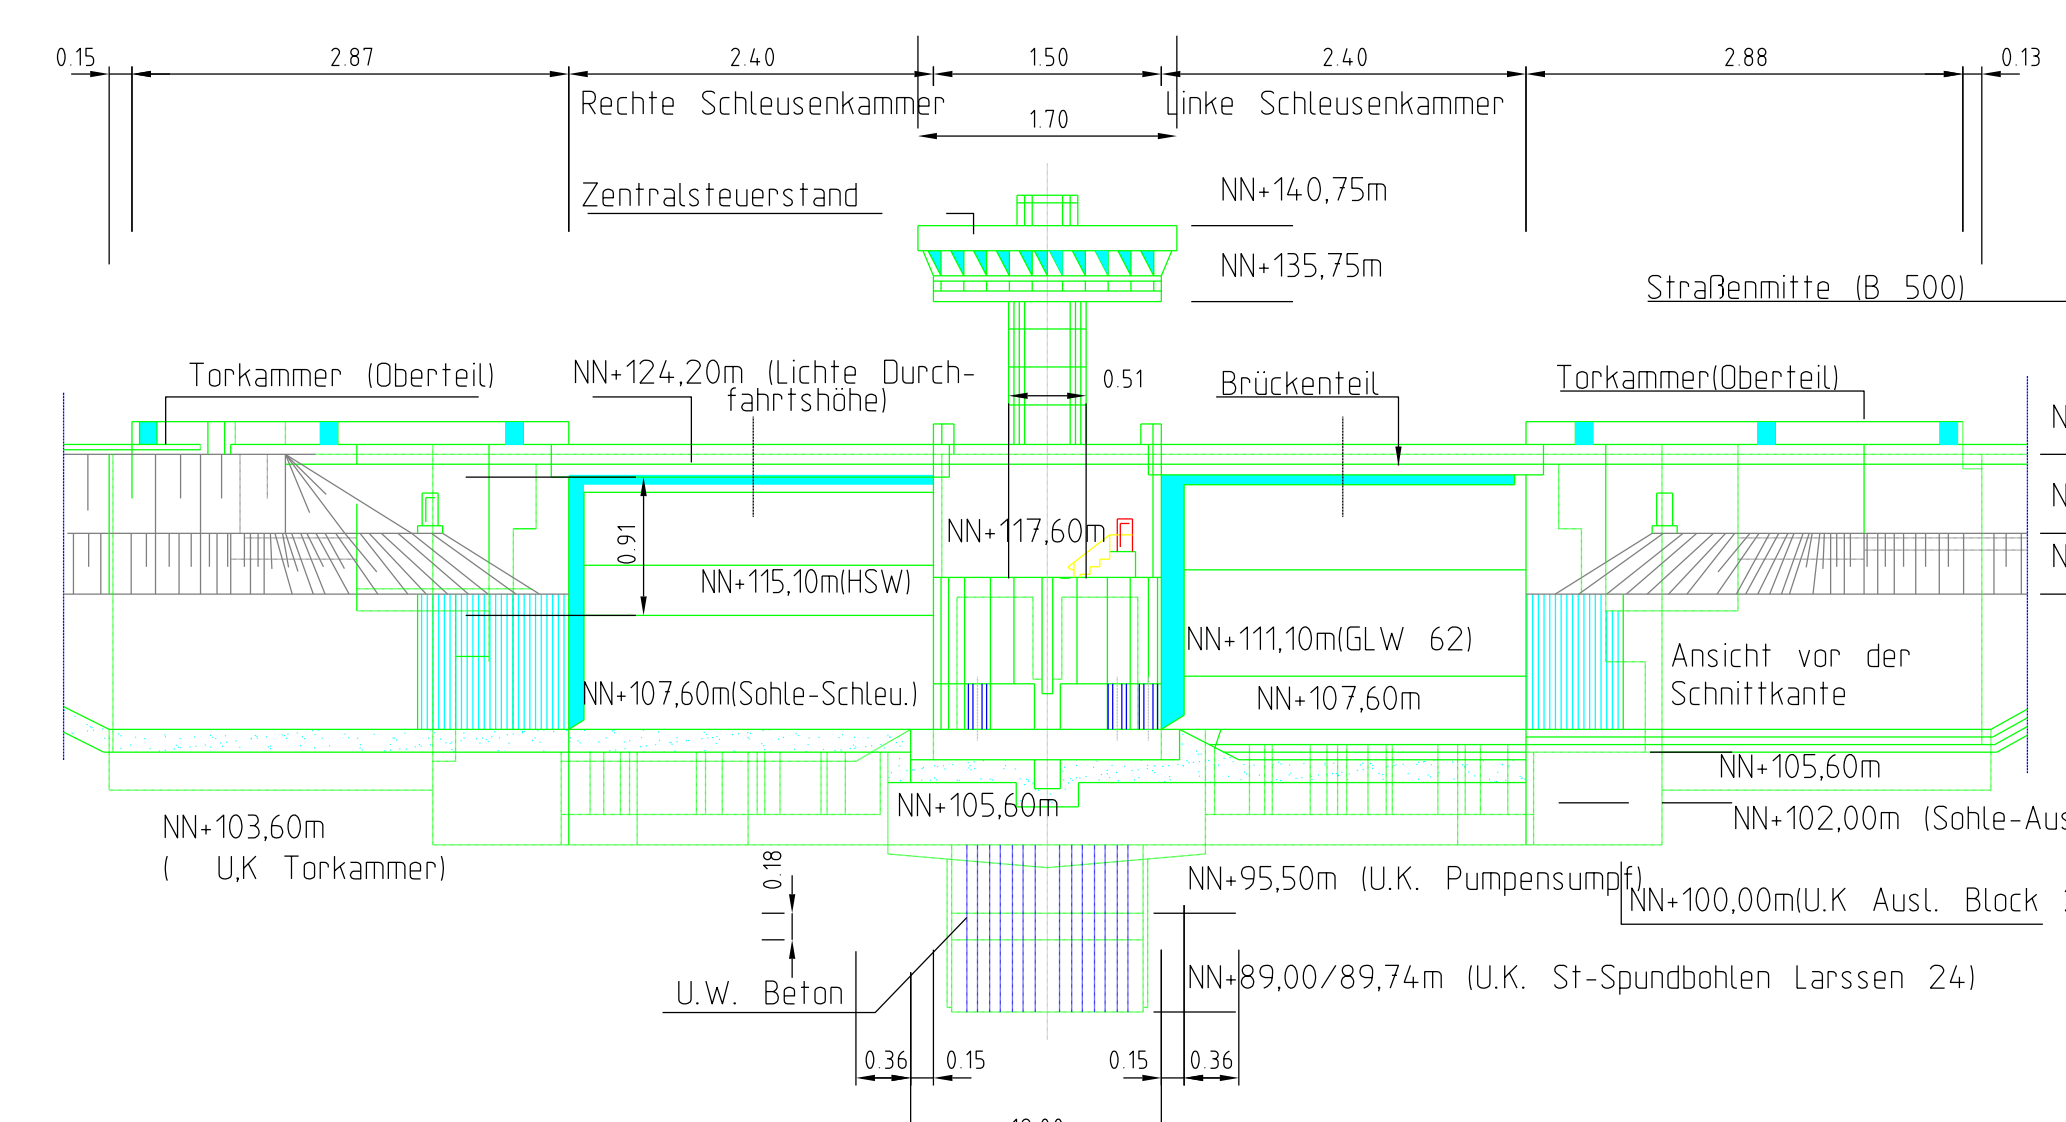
0.15
2.87
2.40
1.50
2.40
2.88
0.13
Rechte Schleusenkammer
Linke Schleusenkammer
1.70
Zentralsteuerstand
NN+140,75m
NN+135,75m
Straßenmitte (B 500)
Torkammer (Oberteil)
NN+124,20m (Lichte Durchfahrtshöhe)
0.51
Brückenteil
Torkammer(Oberteil)
N
N
N
0.91
NN+117,60m
NN+115,10m(HSW)
NN+111,10m(GLW 62)
Ansicht vor der Schnittkante
NN+107,60m(Sohle-Schleu.)
NN+107,60m
NN+105,60m
NN+102,00m (Sohle-Aus
NN+105,60m
NN+103,60m
( U,K Torkammer)
0.18
NN+95,50m (U.K. Pumpensumpf)
NN+100,00m(U.K Ausl. Block
U.W. Beton
NN+89,00/89,74m (U.K. St-Spundbohlen Larssen 24)
0.36
0.15
0.15
0.36